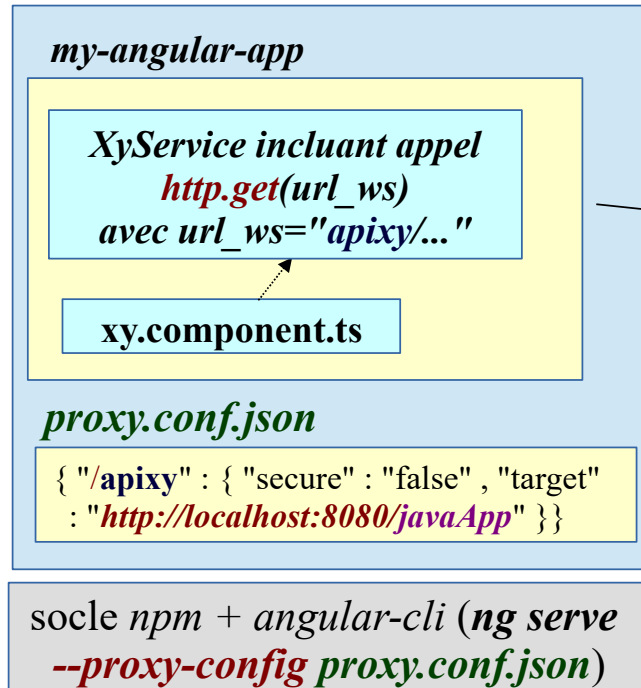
my-angular-app

XyService incluant appel
http.get(url_ws)
avec url_ws="apixy/..."

xy.component.ts

proxy.conf.json

{ "/apixy" : { "secure" : "false" , "target" : "http://localhost:8080/javaApp" }}

socle npm + angular-cli (ng serve --proxy-config proxy.conf.json)